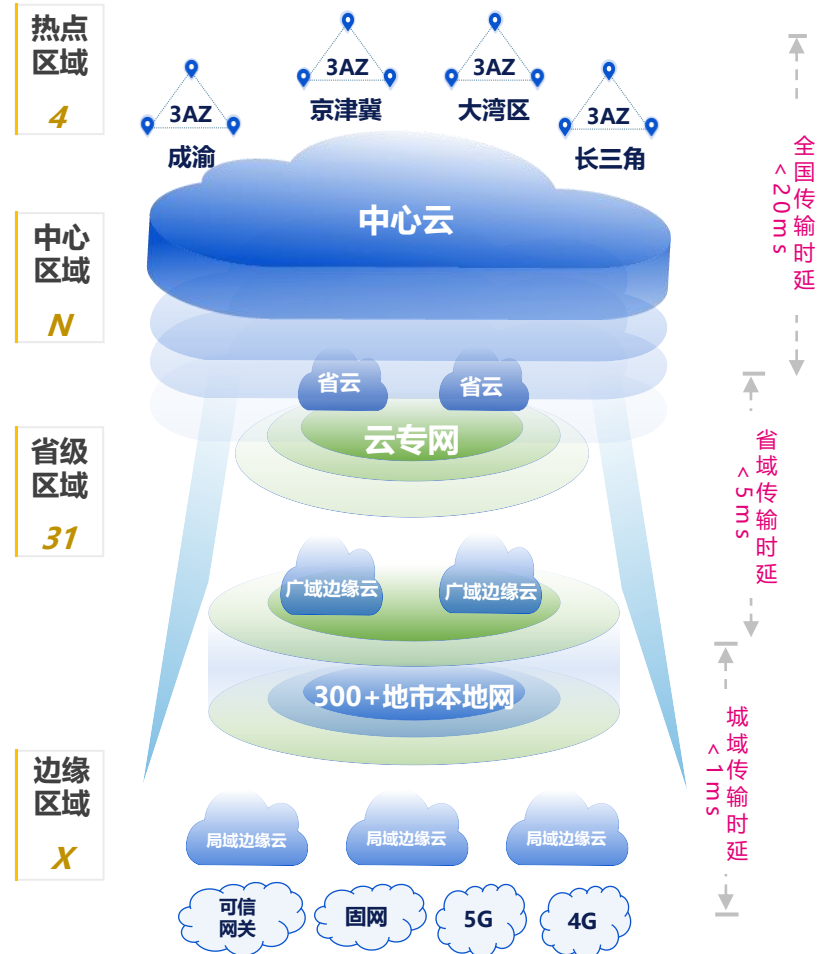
热点区域
4

3AZ
成渝

3AZ
京津冀

3AZ
大湾区

3AZ
长三角

全国传输时延
<20ms

中心区域
N

中心云

省云
省云

云专网

省级区域
31

省域传输时延
<5ms

广域边缘云
广域边缘云

300+地市本地网

城域传输时延
<1ms

边缘区域
X

局域边缘云
局域边缘云
局域边缘云

可信网关
固网
5G
4G